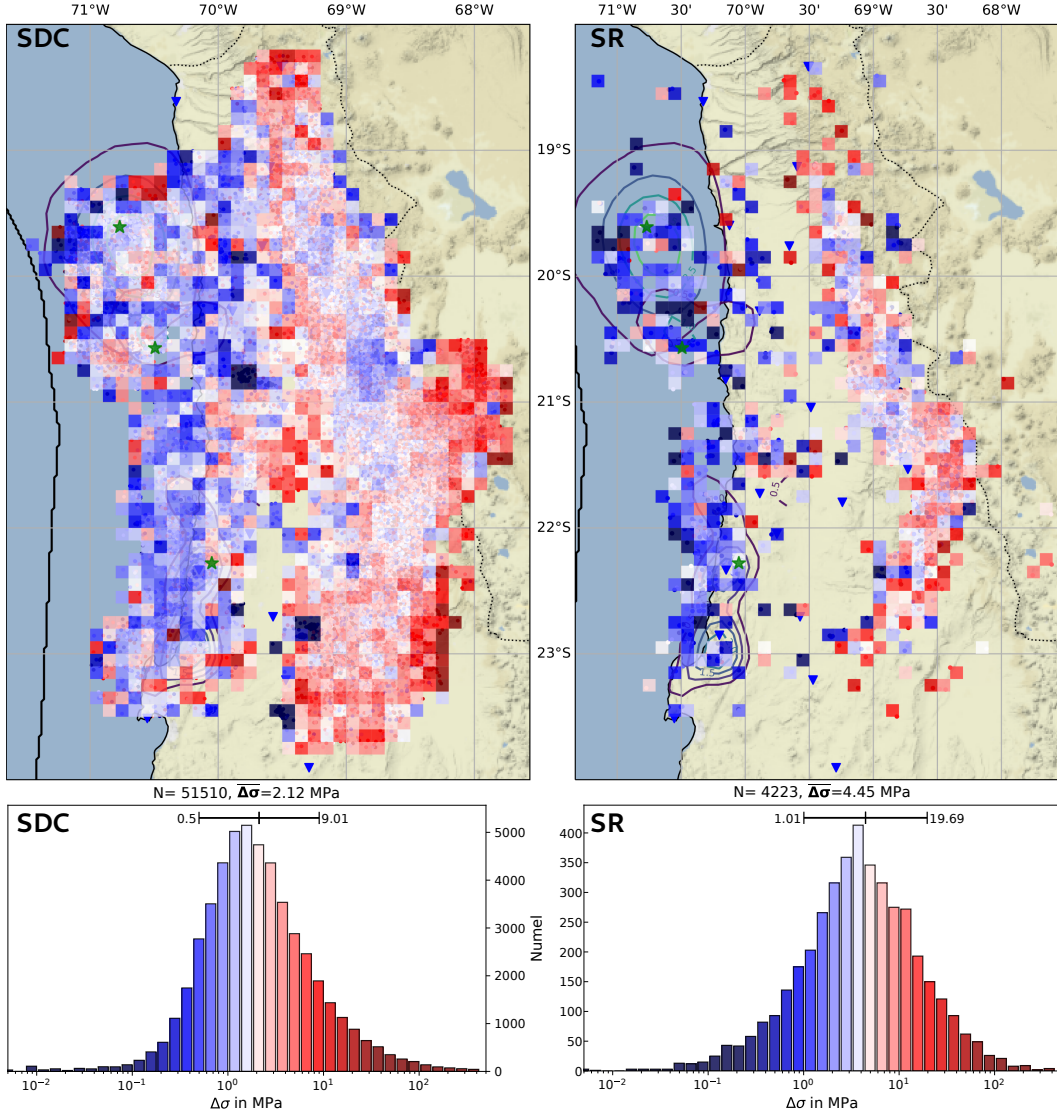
71°W 70°W 69°W 68°W

SDC

71°W 30' 70°W 30' 69°W 30' 68°W

SR

19°S
20°S
21°S
22°S
23°S

0.5
1.5

N= 51510, $\overline{\Delta\sigma}$=2.12 MPa

N= 4223, $\overline{\Delta\sigma}$=4.45 MPa

SDC

0.5 9.01

5000
4000
3000
2000
1000
0

Numel

$10^{-2}$ $10^{-1}$ $10^{0}$ $10^{1}$ $10^{2}$

$\Delta\sigma$ in MPa

SR

1.01 19.69

400
350
300
250
200
150
100
50
0

$10^{-2}$ $10^{-1}$ $10^{0}$ $10^{1}$ $10^{2}$

$\Delta\sigma$ in MPa